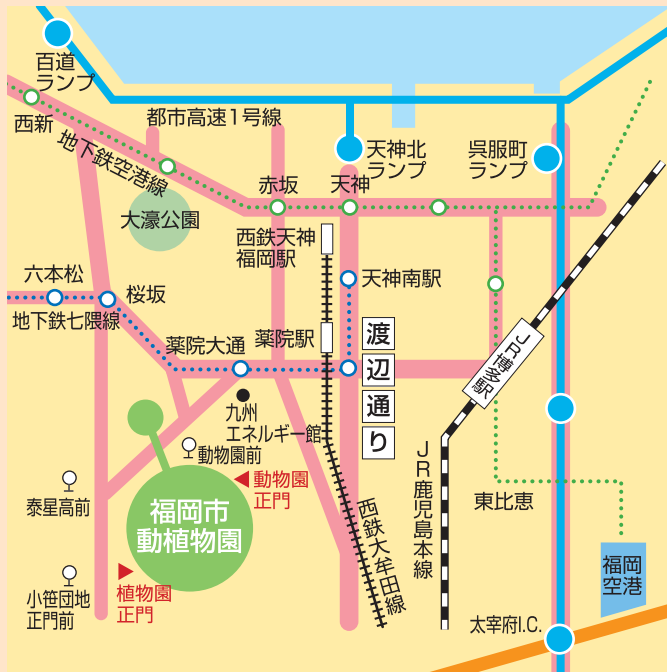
百道ランプ

都市高速1号線

西新

地下鉄空港線

天神北ランプ

呉服町ランプ

大濠公園

赤坂

天神

西鉄天神福岡駅

天神南駅

六本松

桜坂

地下鉄七隈線

薬院大通

薬院駅

渡辺通り

JR博多駅

九州エネルギー館

動物園前

動物園正門

泰星高前

福岡市動植物園

西鉄大牟田線

JR鹿児島本線

東比恵

植物園正門

小笹団地正門前

福岡空港

太宰府I.C.